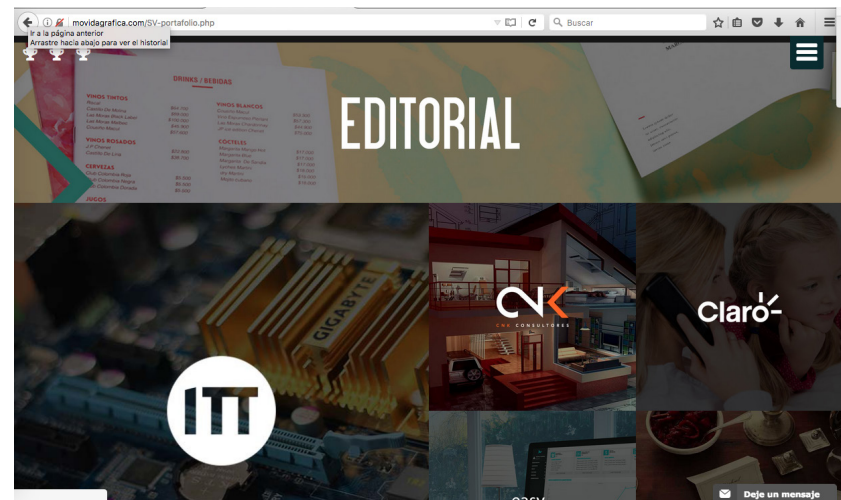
movidagrafica.com/SV-portafolio.php

Buscar

Ir a la página anterior
Arrastre hacia abajo para ver el historial

DRINKS / BEBIDAS

VINOS TINTOS

VINOS BLANCOS

VINOS ROSADOS

COCTELES

CERVEZAS

JUGOS

EDITORIAL

GIGABYTE

CNK

CNK CONSULTORES

Claro

ITT

Deje un mensaje